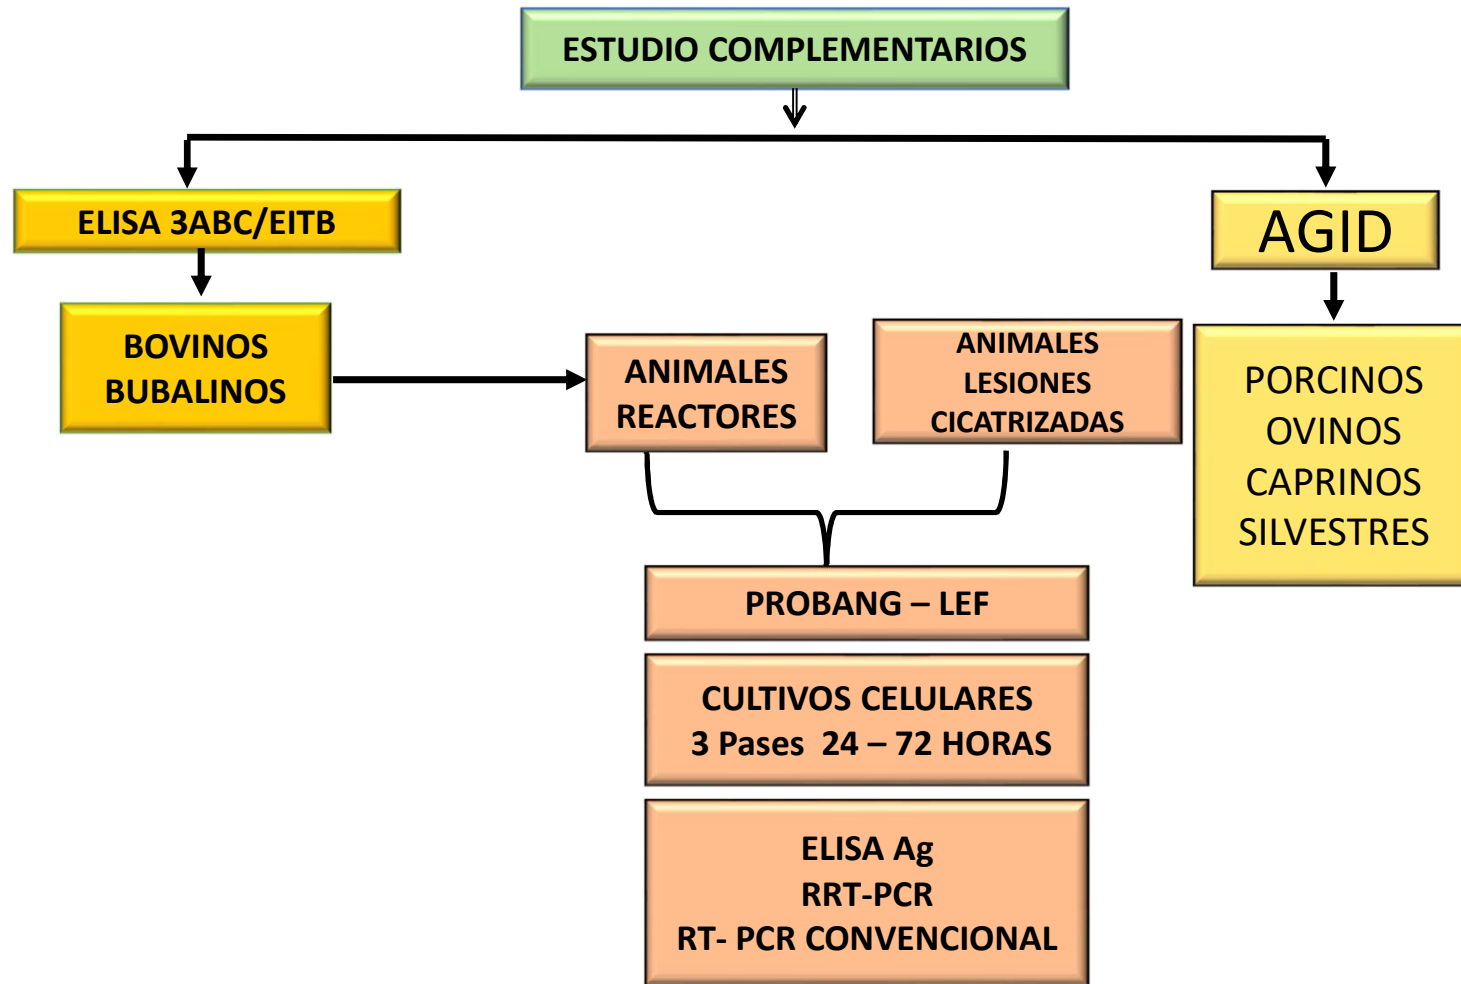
ESTUDIO COMPLEMENTARIOS

ELISA 3ABC/EITB

AGID

BOVINOS
BUBALINOS

ANIMALES
REACTORES

ANIMALES
LESIONES
CICATRIZADAS

PORCINOS
OVINOS
CAPRINOS
SILVESTRES

PROBANG – LEF

CULTIVOS CELULARES
3 Pases 24 – 72 HORAS

ELISA Ag
RRT-PCR
RT- PCR CONVENCIONAL